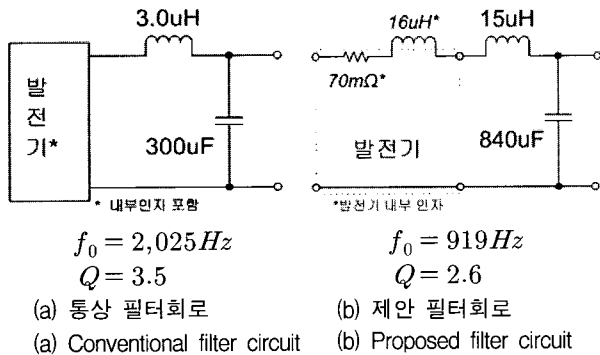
3.0uH

발
전
기*

300uF

* 내부인자 포함

$f_0 = 2,025Hz$
$Q = 3.5$

(a) 통상 필터회로
(a) Conventional filter circuit

16uH*
15uH
70mΩ*

발전기

840uF

*발전기 내부 인자

$f_0 = 919Hz$
$Q = 2.6$

(b) 제안 필터회로
(b) Proposed filter circuit